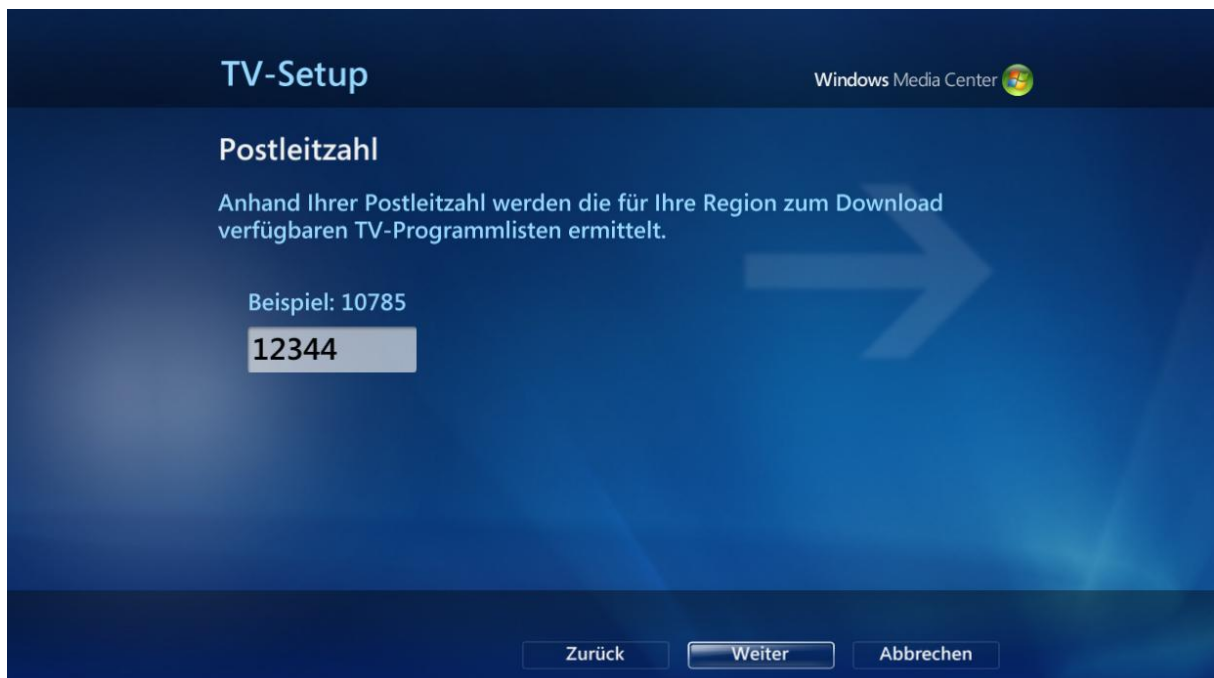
TV-Setup

Windows Media Center

Postleitzahl

Anhand Ihrer Postleitzahl werden die für Ihre Region zum Download verfügbaren TV-Programmlisten ermittelt.

Beispiel: 10785

12344

Zurück

Weiter

Abbrechen